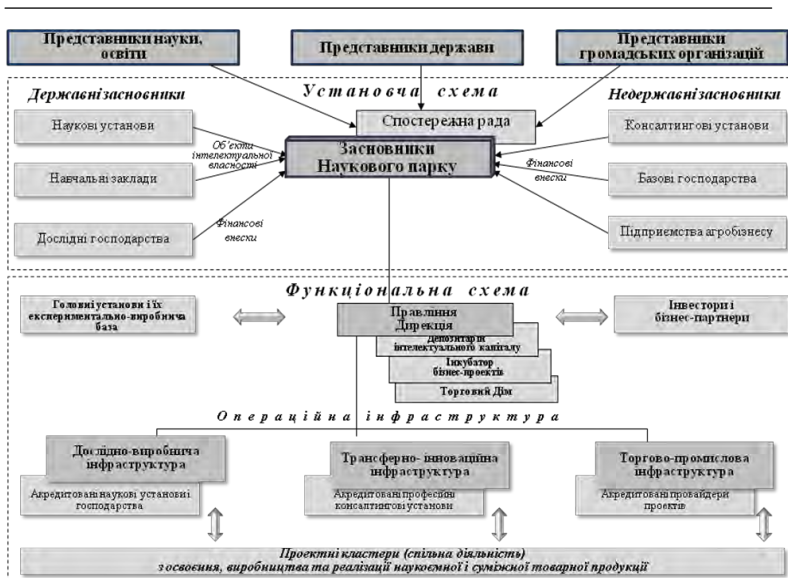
Представники науки, освіти

Представники держави

Представники громадських організацій

Установча схема

Державнізасновники

Недержавнізасновники

Наукові установи

Спостережна рада

Консалтингові установи

Об'єкти інтелектуальної власності

Засновники Наукового парку

Фінансові внески

Навчальні заклади

Базові господарства

Фінансові внески

Дослідні господарства

Підприємства агробізнесу

Функціональна схема

Головні установи і їх експериментально-виробнича база

Правління Дирекція

Інвестори і бізнес-партнери

Депозитарій інтелектуального капіталу

Інкубатор бізнес-проектів

Торговий Дім

Операційна інфраструктура

Дослідно-виробнича інфраструктура

Трансферно- інноваційна інфраструктура

Торгово-промислова інфраструктура

Акредитовані наукові установи і господарства

Акредитовані професійні консалтингові установи

Акредитовані провайдери проектів

Проектні кластери (спільна діяльність) з освоєння, виробництва та реалізації наукоємної і суміжної товарної продукції